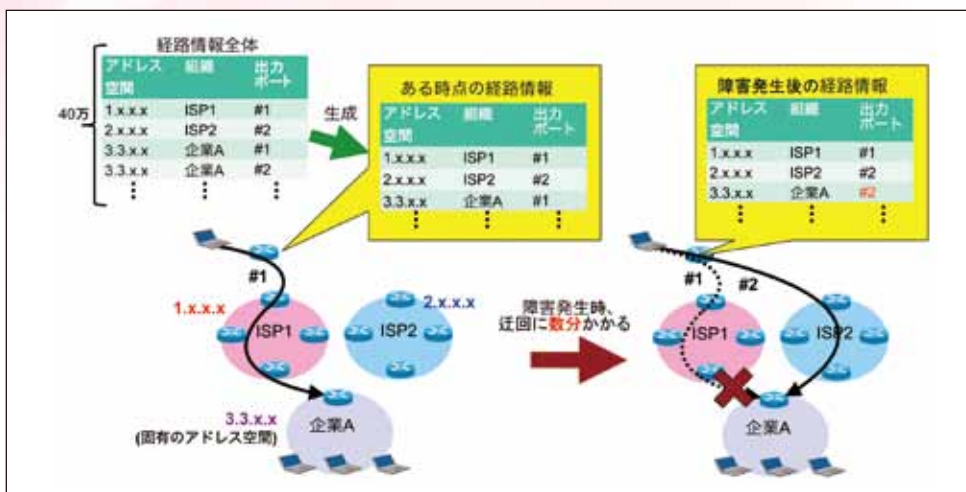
経路情報全体

| アドレス空間 | 組織 | 出力ポート |
|---|---|---|
| 1.x.x.x | ISP1 | #1 |
| 2.x.x.x | ISP2 | #2 |
| 3.3.x.x | 企業A | #1 |
| 3.3.x.x | 企業A | #2 |
| ⋮ | ⋮ | ⋮ |

40万

生成

ある時点の経路情報

| アドレス空間 | 組織 | 出力ポート |
|---|---|---|
| 1.x.x.x | ISP1 | #1 |
| 2.x.x.x | ISP2 | #2 |
| 3.3.x.x | 企業A | #1 |
| ⋮ | ⋮ | ⋮ |

障害発生後の経路情報

| アドレス空間 | 組織 | 出力ポート |
|---|---|---|
| 1.x.x.x | ISP1 | #1 |
| 2.x.x.x | ISP2 | #2 |
| 3.3.x.x | 企業A | #2 |
| ⋮ | ⋮ | ⋮ |

#1

1.x.x.x

ISP1

2.x.x.x

ISP2

3.3.x.x
(固有のアドレス空間)

企業A

障害発生時、迂回に数分かかる

#1 #2

ISP1

ISP2

企業A